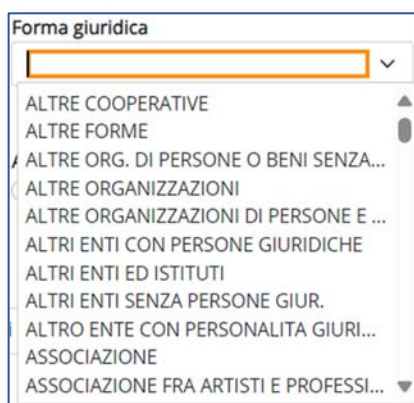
Forma giuridica

ALTRE COOPERATIVE
ALTRE FORME
ALTRE ORG. DI PERSONE O BENI SENZA...
ALTRE ORGANIZZAZIONI
ALTRE ORGANIZZAZIONI DI PERSONE E ...
ALTRI ENTI CON PERSONE GIURIDICHE
ALTRI ENTI ED ISTITUTI
ALTRI ENTI SENZA PERSONE GIUR.
ALTRO ENTE CON PERSONALITA GIURI...
ASSOCIAZIONE
ASSOCIAZIONE FRA ARTISTI E PROFESSI...